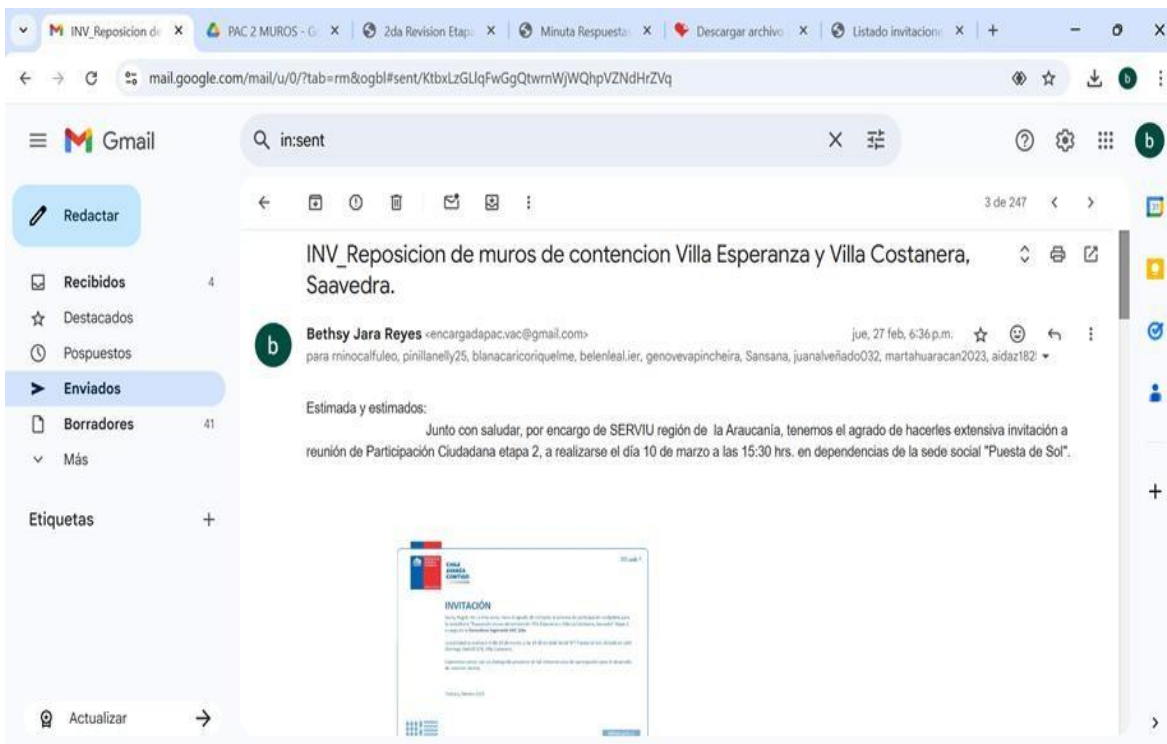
INV_Reposicion de | PAC 2 MUROS - G | 2da Revision Etap | Minuta Respuesta | Descargar archivo | Listado invitacion

mail.google.com/mail/u/0/?tab=rm&ogbl#sent/KtbxLzGLlqFwGgQtwrnWjWQhpVZNdHrZVq

Gmail

in:sent

Redactar

Recibidos 4
Destacados
Pospuestos
Enviados
Borradores 41
Más

Etiquetas

Actualizar

3 de 247

INV_Reposicion de muros de contencion Villa Esperanza y Villa Costanera, Saavedra.

Bethsy Jara Reyes <encargadapac.vac@gmail.com>
jue, 27 feb, 6:36 p.m.
para rninocalfuleo, pinillanelly25, blancaricoriquelme, belenleal.ier, genovevapincheira, Sansana, juanalveñado032, martahuaracan2023, aidaz182

Estimada y estimados:
Junto con saludar, por encargo de SERVIU región de la Araucanía, tenemos el agrado de hacerles extensiva invitación a reunión de Participación Ciudadana etapa 2, a realizarse el día 10 de marzo a las 15:30 hrs. en dependencias de la sede social "Puesta de Sol".

CHILE AVANZA CONTIGO

INVITACIÓN

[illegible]